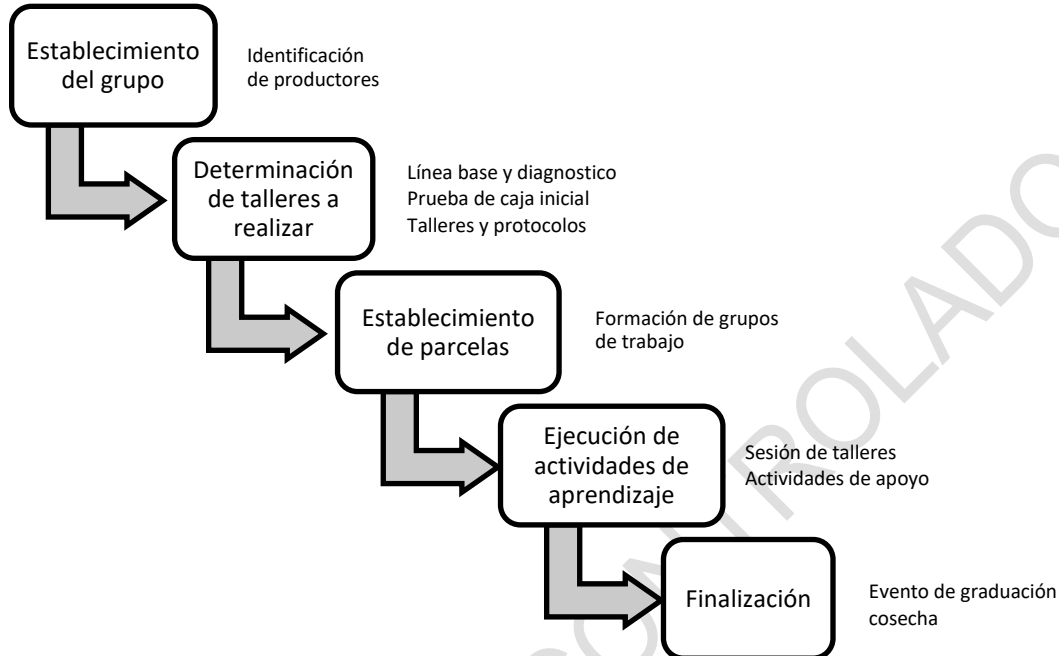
Establecimiento del grupo

Identificación de productores

Determinación de talleres a realizar

Línea base y diagnostico
Prueba de caja inicial
Talleres y protocolos

Establecimiento de parcelas

Formación de grupos de trabajo

Ejecución de actividades de aprendizaje

Sesión de talleres
Actividades de apoyo

Finalización

Evento de graduación
cosecha

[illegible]ROLADO